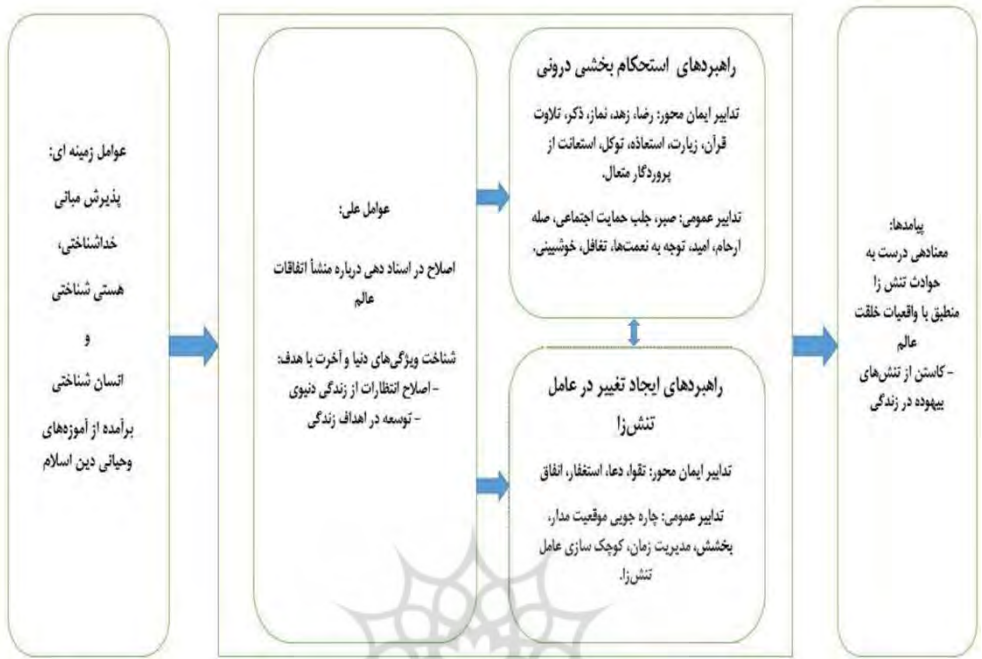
عوامل زمینه ای:
پذیرش مبانی
خداشناختی،
هستی شناختی
و
انسان شناختی
برآمده از آموزه‌های
وحیانی دین اسلام

عوامل علی:
اصلاح در اسناد دهی درباره منشأ اتفاقات عالم

شناخت ویژگی‌های دنیا و آخرت با هدف:
- اصلاح انتظارات از زندگی دنیوی
- توسعه در اهداف زندگی

راهبردهای استحکام بخشی درونی

تدابیر ایمان محور: رضا، زهد، نماز، ذکر، تلاوت قرآن، زیارت، استعاذه، توکل، استعانت از پروردگار متعال.

تدابیر عمومی: صبر، جلب حمایت اجتماعی، صله ارحام، امید، توجه به نعمتها، تغافل، خوشبینی.

راهبردهای ایجاد تغییر در عامل تنش‌زا

تدابیر ایمان محور: تقوا، دعا، استغفار، انفاق

تدابیر عمومی: چاره جویی موقعیت مدار، بخشش، مدیریت زمان، کوچک سازی عامل تنش‌زا.

پیامدها:
معنادهی درست به حوادث تنش زا منطبق با واقعیات خلقت عالم
- کاستن از تنش‌های بیهوده در زندگی